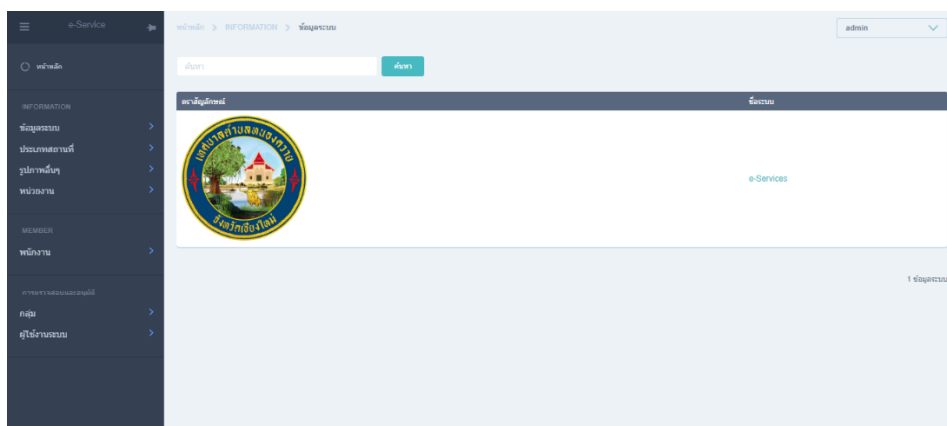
e-Service

หน้าหลัก

INFORMATION

ข้อมูลระบบ

ประเภทสถานที่

รูปภาพอื่นๆ

หน่วยงาน

MEMBER

พนักงาน

การตรวจสอบและอนุมัติ

กลุ่ม

ผู้ใช้งานระบบ

หน้าหลัก > INFORMATION > ข้อมูลระบบ

admin

ค้นหา

ค้นหา

| ตราสัญลักษณ์ | ชื่อระบบ |
|---|---|
| เทศบาลตำบลสองแคว จังหวัดเชียงใหม่ | e-Services |

1 ข้อมูลระบบ